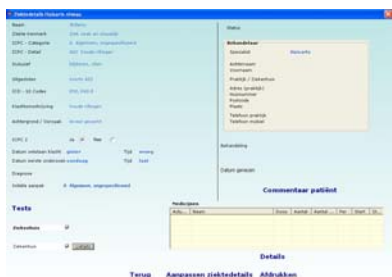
Ziektedetails Historie nieuw

Naam
Ziekte kenmerk
ICPC - Categorie
ICPC - Detail
Subjectief
Uitgesloten
ICD - 10 Codes
Klachtomschrijving
Achtergrond / Vervolg
ICPC 2
Datum ontstaan klacht
Datum eerste onderzoek
Diagnose
Initiële aanpak

Tijd
Tijd

Status

Behandelaar
Specialist
Achternaam
Voornaam
Praktijk / Ziekenhuis
Adres (praktijk)
Huisnummer
Postcode
Plaats
Telefoon praktijk
Telefoon mobiel

Behandeling

Datum genezen

Commentaar patiënt

Tests

Medicijnen

Details

Terug Aanpassen ziektedetails Afdrukken